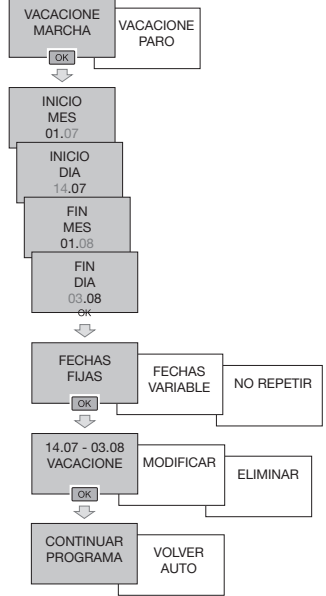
VACACIONE MARCHA

VACACIONE PARO

OK

INICIO MES 01.07

INICIO DIA 14.07

FIN MES 01.08

FIN DIA 03.08

OK

FECHAS FIJAS

FECHAS VARIABLE

NO REPETIR

OK

14.07 - 03.08 VACACIONE

MODIFICAR

ELIMINAR

OK

CONTINUAR PROGRAMA

VOLVER AUTO